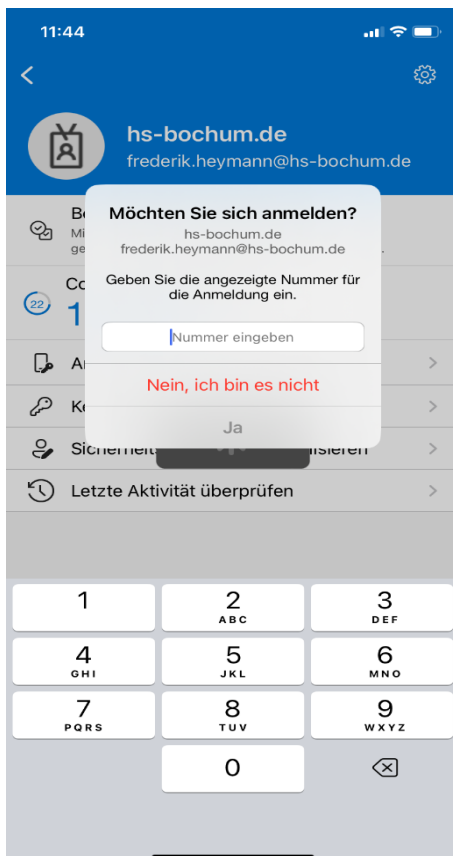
11:44

hs-bochum.de
frederik.heymann@hs-bochum.de

Be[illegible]
Mi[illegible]
ge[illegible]

Co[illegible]
22
1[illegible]

Ar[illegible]

Ke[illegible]

Sicherheit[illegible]isieren

Letzte Aktivität überprüfen

Möchten Sie sich anmelden?
hs-bochum.de
frederik.heymann@hs-bochum.de

Geben Sie die angezeigte Nummer für die Anmeldung ein.

Nummer eingeben

Nein, ich bin es nicht

Ja

1
2 ABC
3 DEF
4 GHI
5 JKL
6 MNO
7 PQRS
8 TUV
9 WXYZ
0